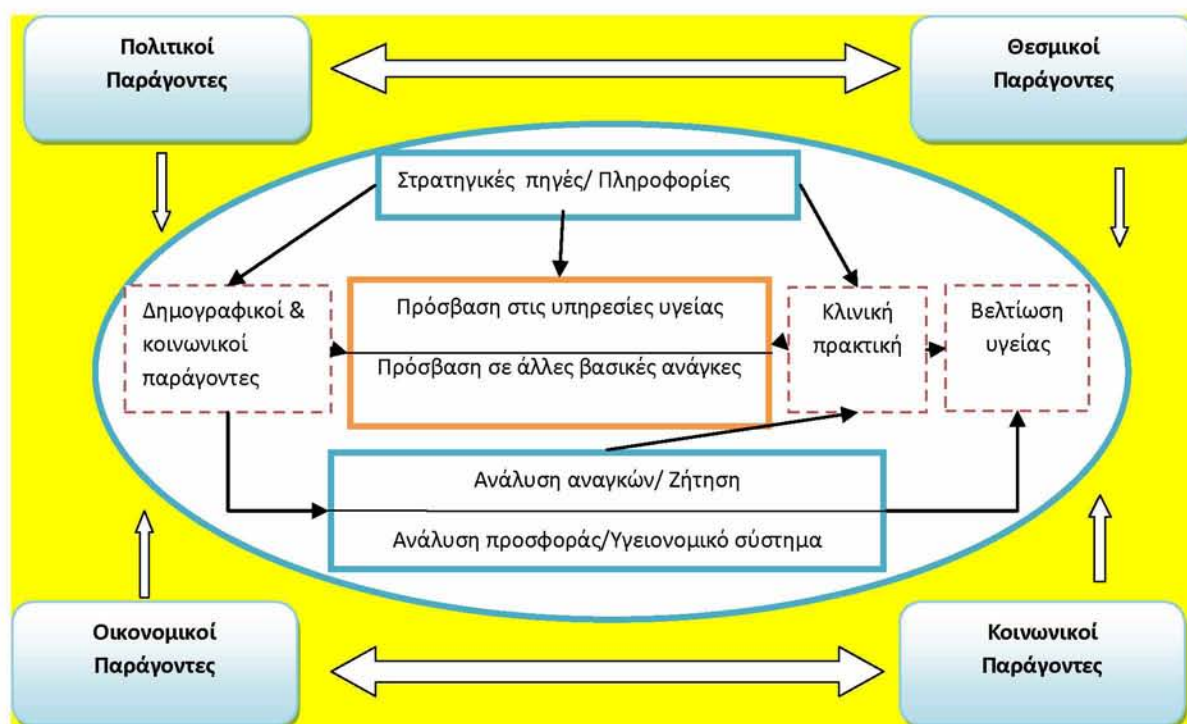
Πολιτικοί Παράγοντες

Θεσμικοί Παράγοντες

Στρατηγικές πηγές/ Πληροφορίες

Δημογραφικοί & κοινωνικοί παράγοντες

Πρόσβαση στις υπηρεσίες υγείας

Πρόσβαση σε άλλες βασικές ανάγκες

Κλινική πρακτική

Βελτίωση υγείας

Ανάλυση αναγκών/ Ζήτηση

Ανάλυση προσφοράς/Υγειονομικό σύστημα

Οικονομικοί Παράγοντες

Κοινωνικοί Παράγοντες